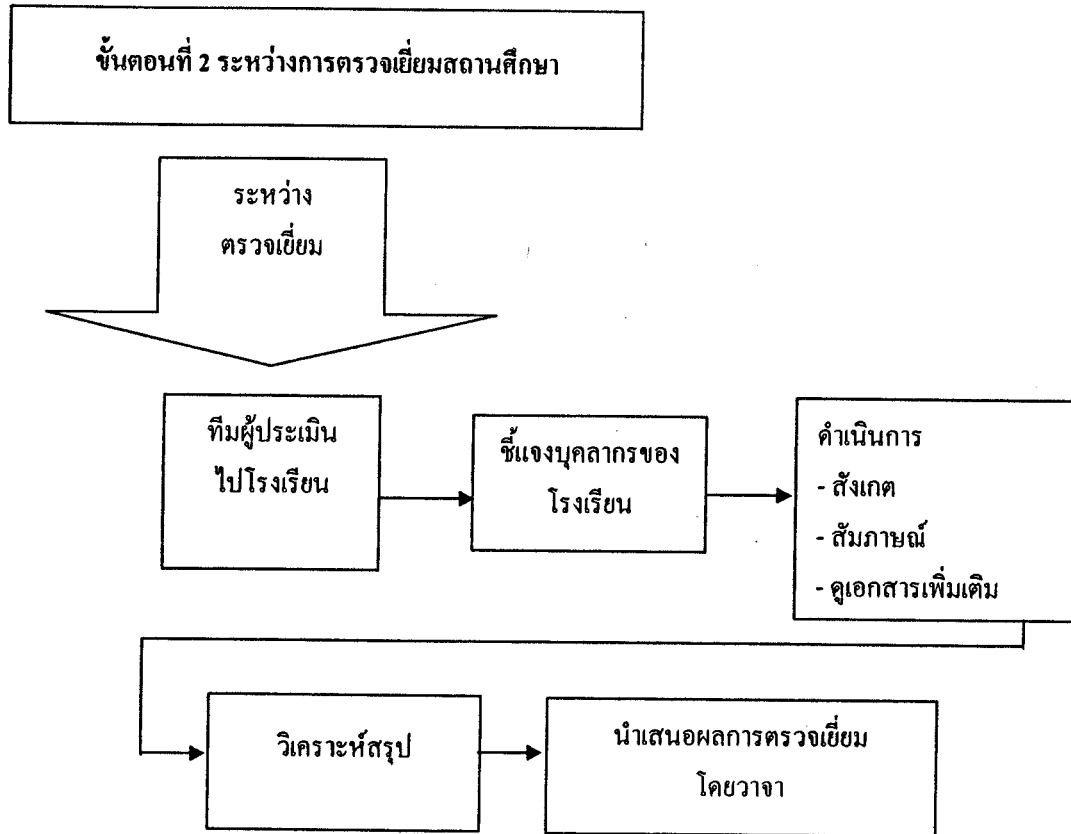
ขั้นตอนที่ 2 ระหว่างการตรวจเยี่ยมสถานศึกษา

ระหว่าง
ตรวจเยี่ยม

ทีมผู้ประเมิน
ไปโรงเรียน

ชี้แจงบุคลากรของ
โรงเรียน

ดำเนินการ
- สังเกต
- สัมภาษณ์
- ดูเอกสารเพิ่มเติม

วิเคราะห์สรุป

นำเสนอผลการตรวจเยี่ยม
โดยวาจา